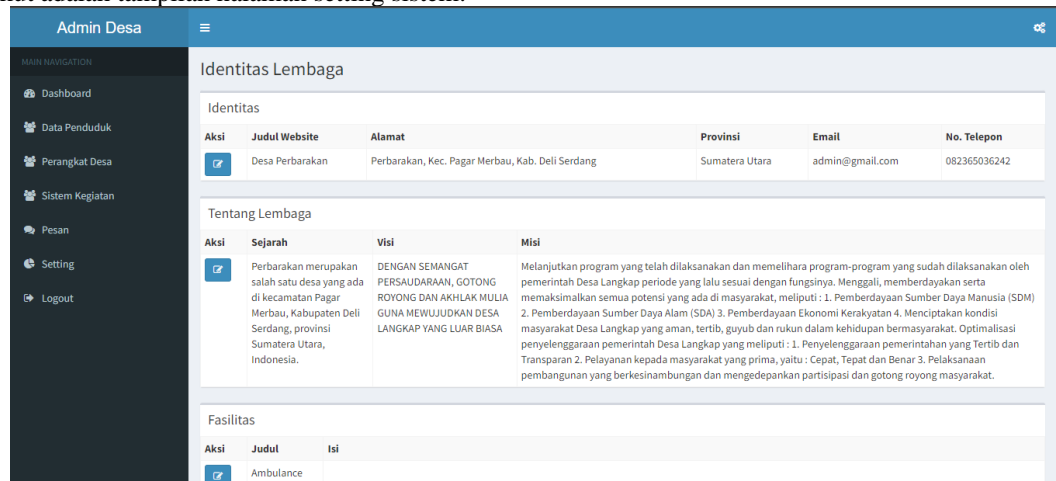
Admin Desa

MAIN NAVIGATION

Dashboard

Data Penduduk

Perangkat Desa

Sistem Kegiatan

Pesan

Setting

Logout

Identitas Lembaga

Identitas

| Aksi | Judul Website | Alamat | Provinsi | Email | No. Telepon |
|---|---|---|---|---|---|
| | Desa Perbarakan | Perbarakan, Kec. Pagar Merbau, Kab. Deli Serdang | Sumatera Utara | admin@gmail.com | 082365036242 |

Tentang Lembaga

| Aksi | Sejarah | Visi | Misi |
|---|---|---|---|
| | Perbarakan merupakan salah satu desa yang ada di kecamatan Pagar Merbau, Kabupaten Deli Serdang, provinsi Sumatera Utara, Indonesia. | DENGAN SEMANGAT PERSAUDARAAN, GOTONG ROYONG DAN AKHLAK MULIA GUNA MEWUJUDKAN DESA LANGKAP YANG LUAR BIASA | Melanjutkan program yang telah dilaksanakan dan memelihara program-program yang sudah dilaksanakan oleh pemerintah Desa Langkap periode yang lalu sesuai dengan fungsinya. Menggali, memberdayakan serta memaksimalkan semua potensi yang ada di masyarakat, meliputi : 1. Pemberdayaan Sumber Daya Manusia (SDM) 2. Pemberdayaan Sumber Daya Alam (SDA) 3. Pemberdayaan Ekonomi Kerakyatan 4. Menciptakan kondisi masyarakat Desa Langkap yang aman, tertib, guyub dan rukun dalam kehidupan bermasyarakat. Optimalisasi penyelenggaraan pemerintah Desa Langkap yang meliputi : 1. Penyelenggaraan pemerintahan yang Tertib dan Transparan 2. Pelayanan kepada masyarakat yang prima, yaitu : Cepat, Tepat dan Benar 3. Pelaksanaan pembangunan yang berkesinambungan dan mengedepankan partisipasi dan gotong royong masyarakat. |

Fasilitas

| Aksi | Judul | Isi |
|---|---|---|
| | Ambulance | |